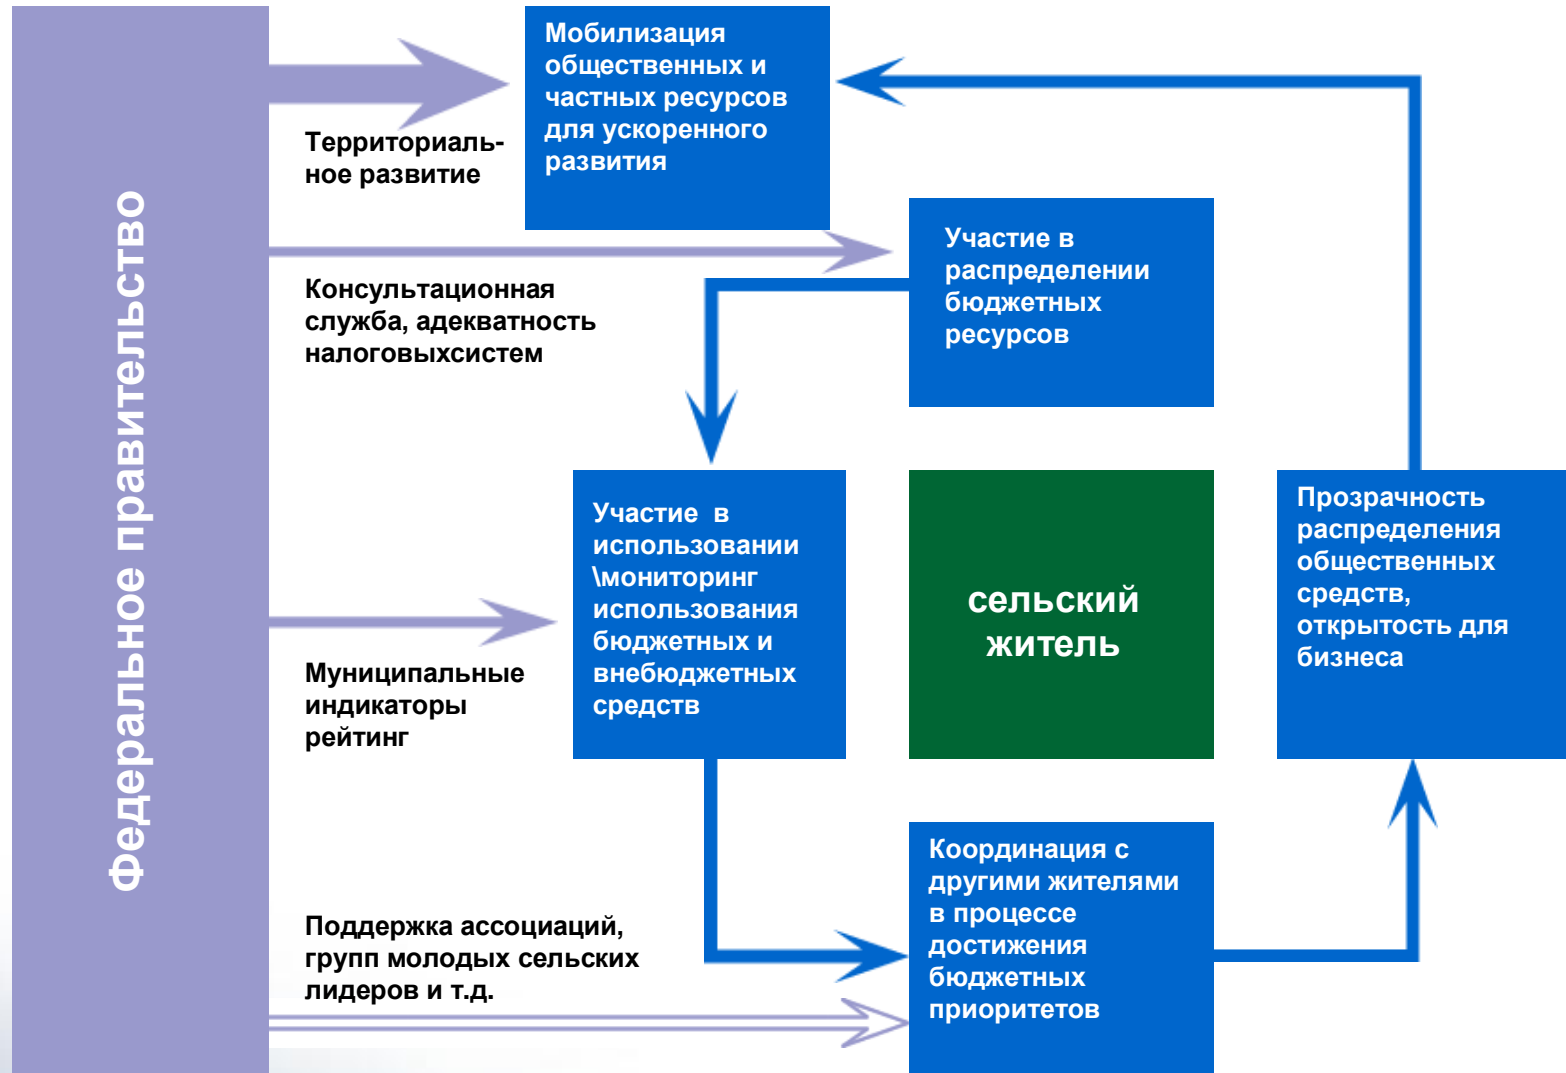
Федеральное правительство

Территориальное развитие

Мобилизация общественных и частных ресурсов для ускоренного развития

Участие в распределении бюджетных ресурсов

Консультационная служба, адекватность налоговыхсистем

Участие в использовании \мониторинг использования бюджетных и внебюджетных средств

сельский житель

Прозрачность распределения общественных средств, открытость для бизнеса

Муниципальные индикаторы рейтинг

Поддержка ассоциаций, групп молодых сельских лидеров и т.д.

Координация с другими жителями в процессе достижения бюджетных приоритетов